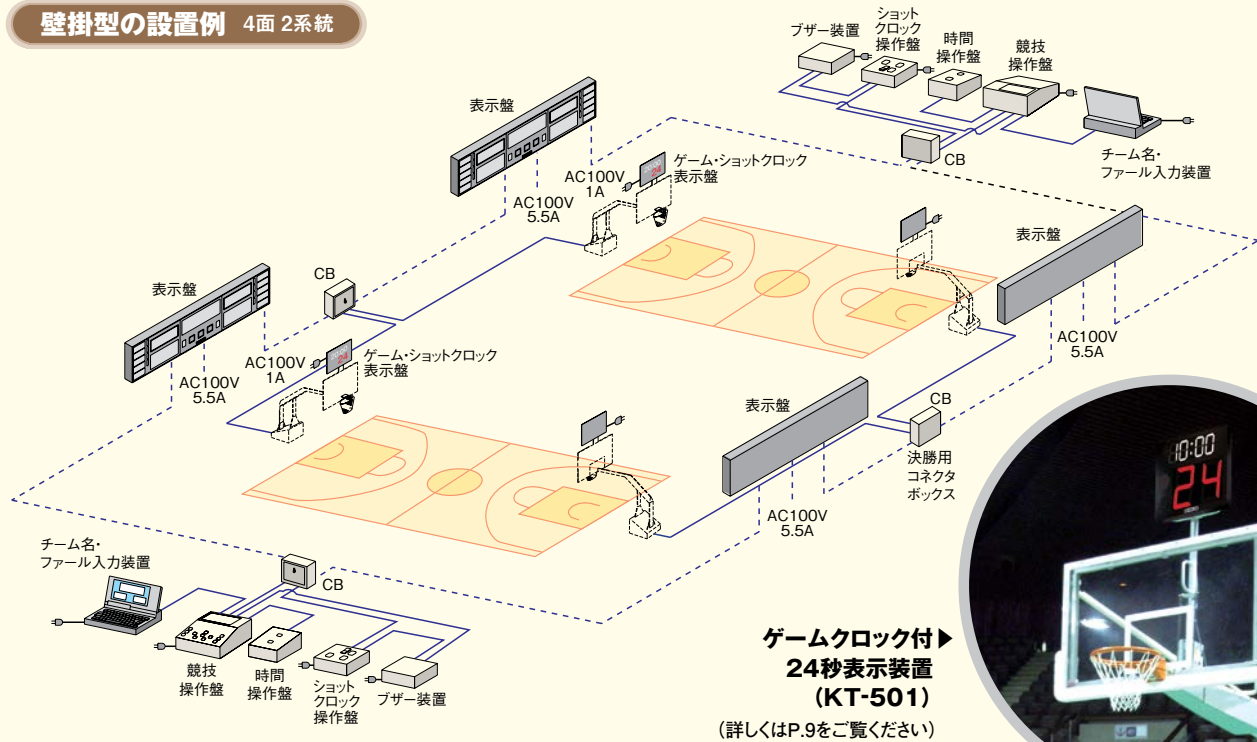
壁掛型の設置例 4面 2系統

ブザー装置

ショット クロック 操作盤

時間 操作盤

競技 操作盤

CB

チーム名・ ファール入力装置

表示盤

AC100V 1A

ゲーム・ショットクロック 表示盤

AC100V 5.5A

表示盤

CB

表示盤

AC100V 5.5A

AC100V 1A

ゲーム・ショットクロック 表示盤

AC100V 5.5A

表示盤

CB

決勝用 コネクタ ボックス

AC100V 5.5A

チーム名・ ファール入力装置

CB

競技 操作盤

時間 操作盤

ショット クロック 操作盤

ブザー装置

10:00

24

ゲームクロック付▶ 24秒表示装置 （KT-501）

（詳しくはP.9をご覧ください）